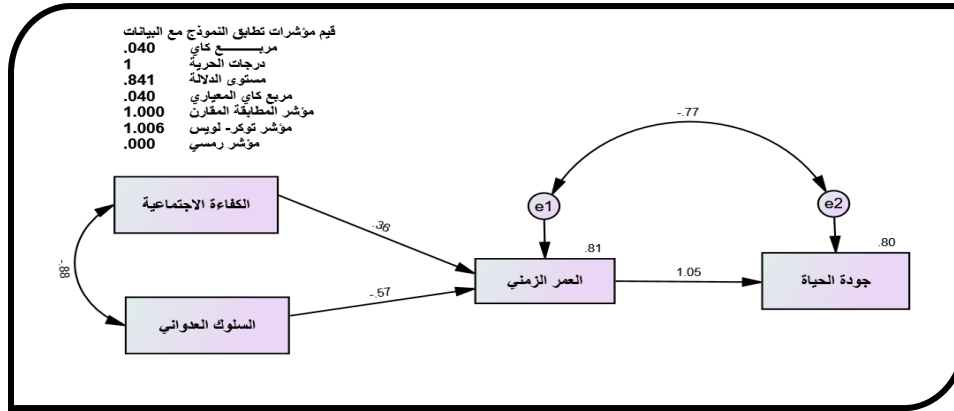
قيم مؤشرات تطابق النموذج مع البيانات
مربـــــع كاي .040
درجات الحرية 1
مستوى الدلالة .841
مربع كاي المعياري .040
مؤشر المطابقة المقارن 1.000
مؤشر توكر- لويس 1.006
مؤشر رمسي .000

-.77

e1

e2

.81

.80

الكفاءة الاجتماعية

.36

-.88

العمر الزمني

1.05

جودة الحياة

-.57

السلوك العدواني